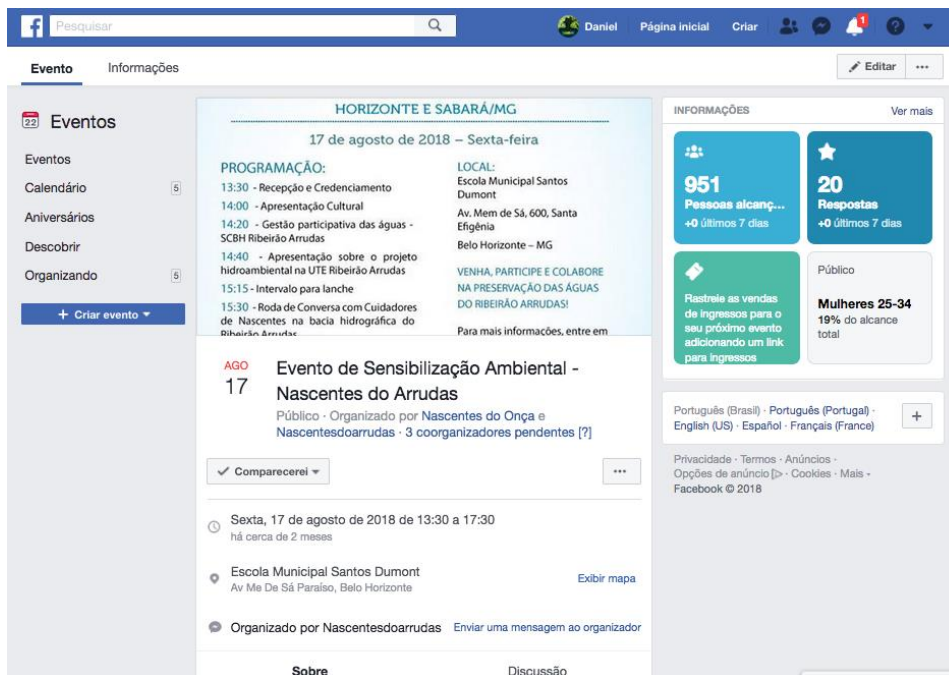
Pesquisar
Daniel Página inicial Criar 1

Evento Informações
Editar ···

22 Eventos
Eventos
Calendário 5
Aniversários
Descobrir
Organizando 5
+ Criar evento

HORIZONTE E SABARÁ/MG
17 de agosto de 2018 – Sexta-feira
PROGRAMAÇÃO:
13:30 - Recepção e Credenciamento
14:00 - Apresentação Cultural
14:20 - Gestão participativa das águas - SCBH Ribeirão Arrudas
14:40 - Apresentação sobre o projeto hidroambiental na UTE Ribeirão Arrudas
15:15 - Intervalo para lanche
15:30 - Roda de Conversa com Cuidadores de Nascentes na bacia hidrográfica do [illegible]

LOCAL:
Escola Municipal Santos Dumont
Av. Mem de Sá, 600, Santa Efigênia
Belo Horizonte – MG
VENHA, PARTICIPE E COLABORE NA PRESERVAÇÃO DAS ÁGUAS DO RIBEIRÃO ARRUDAS!
Para mais informações, entre em

AGO
17
Evento de Sensibilização Ambiental - Nascentes do Arrudas
Público · Organizado por Nascentes do Onça e Nascentesdoarrudas · 3 coorganizadores pendentes [?]

Comparecerei ···

Sexta, 17 de agosto de 2018 de 13:30 a 17:30
há cerca de 2 meses

Escola Municipal Santos Dumont
Av Me De Sá Paraíso, Belo Horizonte
Exibir mapa

Organizado por Nascentesdoarrudas Enviar uma mensagem ao organizador

Sobre Discussão

INFORMAÇÕES Ver mais
951
Pessoas alcanç...
+0 últimos 7 dias
20
Respostas
+0 últimos 7 dias
Rastreie as vendas de ingressos para o seu próximo evento adicionando um link para ingressos
Público
Mulheres 25-34
19% do alcance total

Português (Brasil) · Português (Portugal) · English (US) · Español · Français (France)
+

Privacidade · Termos · Anúncios · Opções de anúncio · Cookies · Mais · Facebook © 2018